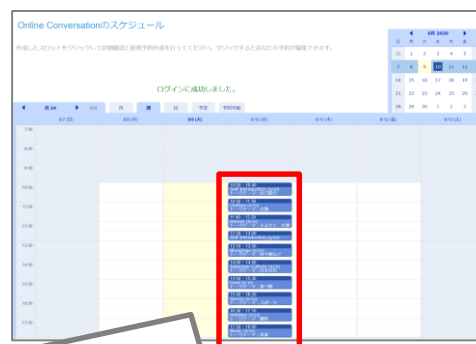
Online Conversationのスケジュール

作成したスロットをクリックして詳細確認と新規予約作成を行ってください。クリックするとあなたの予約が編集できます。

ログインに成功しました。

| ◀ | 週 24 | ▶ | 今日 | 月 | 週 | 日 | 予定 | 予約可能 |

6月 2020

| 日 | 月 | 火 | 水 | 木 | 金 | 土 |
|---|---|---|---|---|---|---|
| 31 | 1 | 2 | 3 | 4 | 5 | 6 |
| 7 | 8 | 9 | 10 | 11 | 12 | 13 |
| 14 | 15 | 16 | 17 | 18 | 19 | 20 |
| 21 | 22 | 23 | 24 | 25 | 26 | 27 |
| 28 | 29 | 30 | 1 | 2 | 3 | 4 |

| | 6/7 (日) | 6/8 (月) | 6/9 (火) | 6/10 (水) | 6/11 (木) | 6/12 (金) | 6/13 (土) |
|---|---|---|---|---|---|---|---|

7:00
8:00
9:00
10:00
11:00
12:00
13:00
14:00
15:00
16:00
17:00

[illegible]